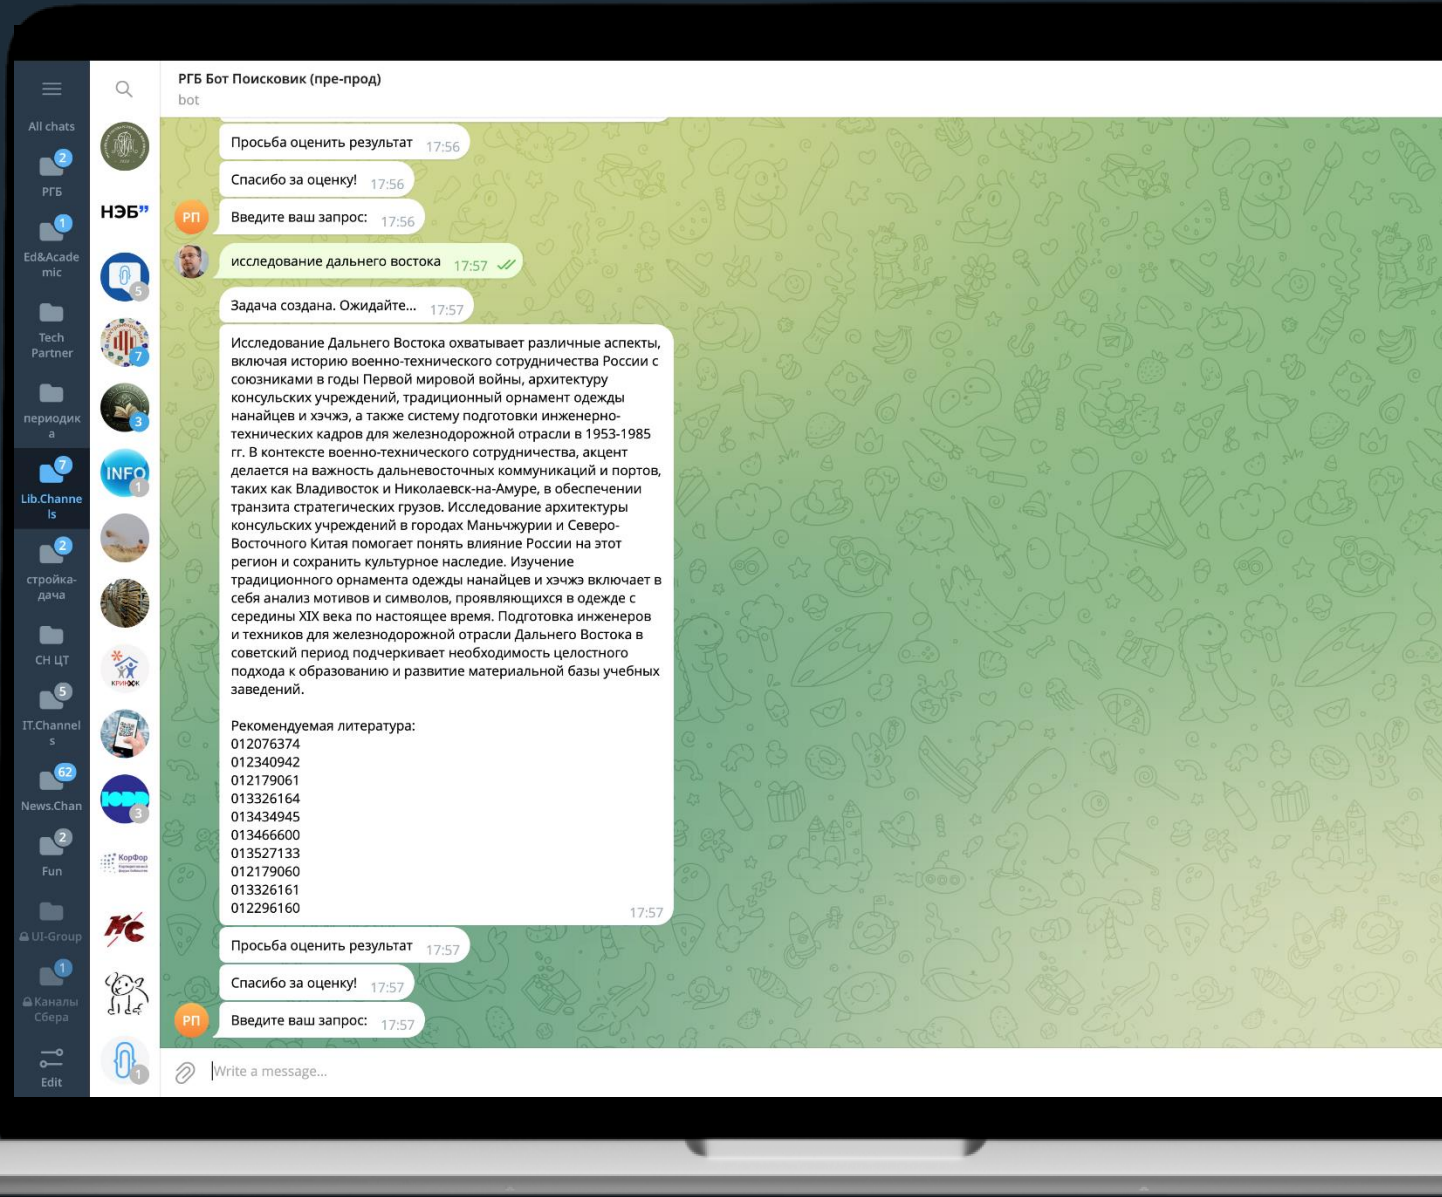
All chats
2
РГБ
1
Ed&Academic
Tech Partner
периодика
7
Lib.Channels
2
стройка-дача
СН ЦТ
5
IT.Channels
62
News.Chan
2
Fun
UI-Group
1
Каналы Сбера
Edit

НЭБ"
5
7
3
INFO
1
3
3
1

РГБ Бот Поисковик (пре-прод)
bot

Просьба оценить результат 17:56
Спасибо за оценку! 17:56
РП
Введите ваш запрос: 17:56
исследование дальнего востока 17:57
Задача создана. Ожидайте... 17:57

Исследование Дальнего Востока охватывает различные аспекты, включая историю военно-технического сотрудничества России с союзниками в годы Первой мировой войны, архитектуру консульских учреждений, традиционный орнамент одежды нанайцев и хэчжэ, а также систему подготовки инженерно-технических кадров для железнодорожной отрасли в 1953-1985 гг. В контексте военно-технического сотрудничества, акцент делается на важность дальневосточных коммуникаций и портов, таких как Владивосток и Николаевск-на-Амуре, в обеспечении транзита стратегических грузов. Исследование архитектуры консульских учреждений в городах Маньчжурии и Северо-Восточного Китая помогает понять влияние России на этот регион и сохранить культурное наследие. Изучение традиционного орнамента одежды нанайцев и хэчжэ включает в себя анализ мотивов и символов, проявляющихся в одежде с середины XIX века по настоящее время. Подготовка инженеров и техников для железнодорожной отрасли Дальнего Востока в советский период подчеркивает необходимость целостного подхода к образованию и развитие материальной базы учебных заведений.

Рекомендуемая литература:
012076374
012340942
012179061
013326164
013434945
013466600
013527133
012179060
013326161
012296160
17:57

Просьба оценить результат 17:57
Спасибо за оценку! 17:57
РП
Введите ваш запрос: 17:57

Write a message...